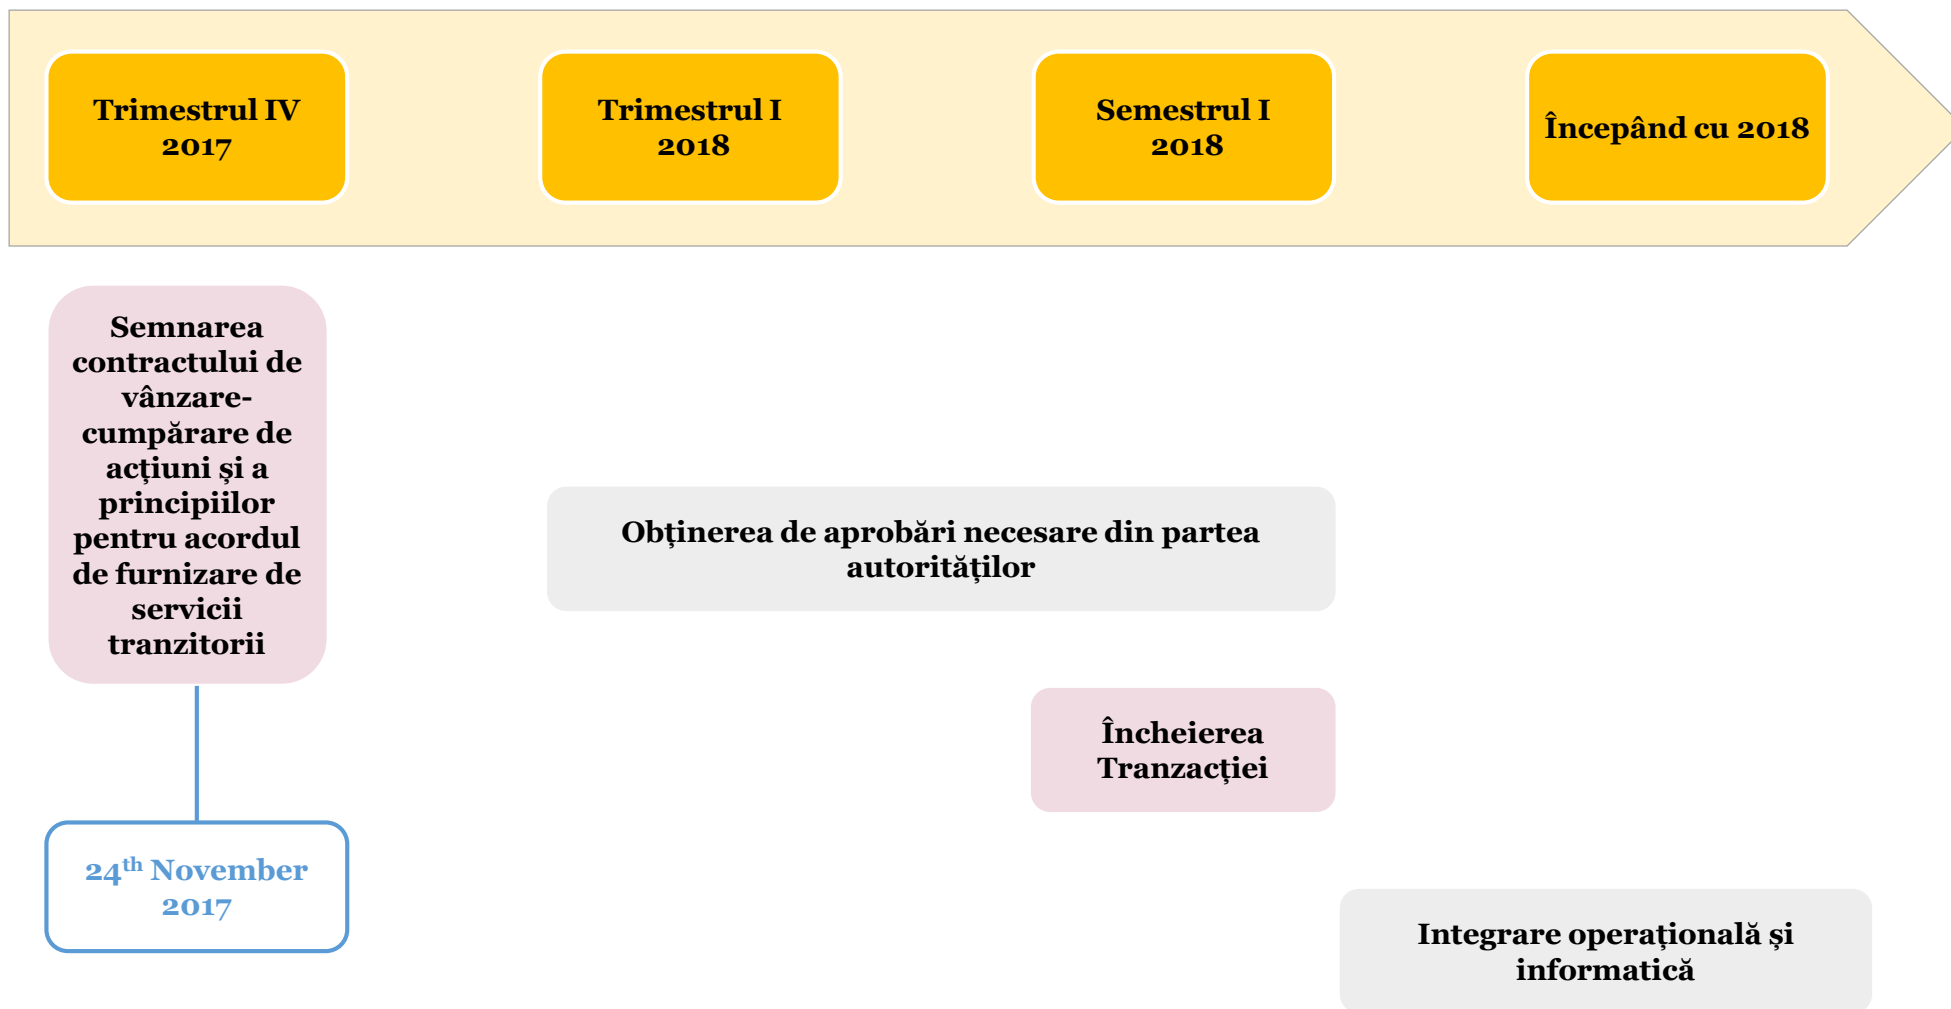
Trimestrul IV 2017

Trimestrul I 2018

Semestrul I 2018

Începând cu 2018

Semnarea contractului de vânzare-cumpărare de acțiuni și a principiilor pentru acordul de furnizare de servicii tranzitorii

$24^{th}$ November 2017

Obținerea de aprobări necesare din partea autorităților

Încheierea Tranzacției

Integrare operațională și informatică